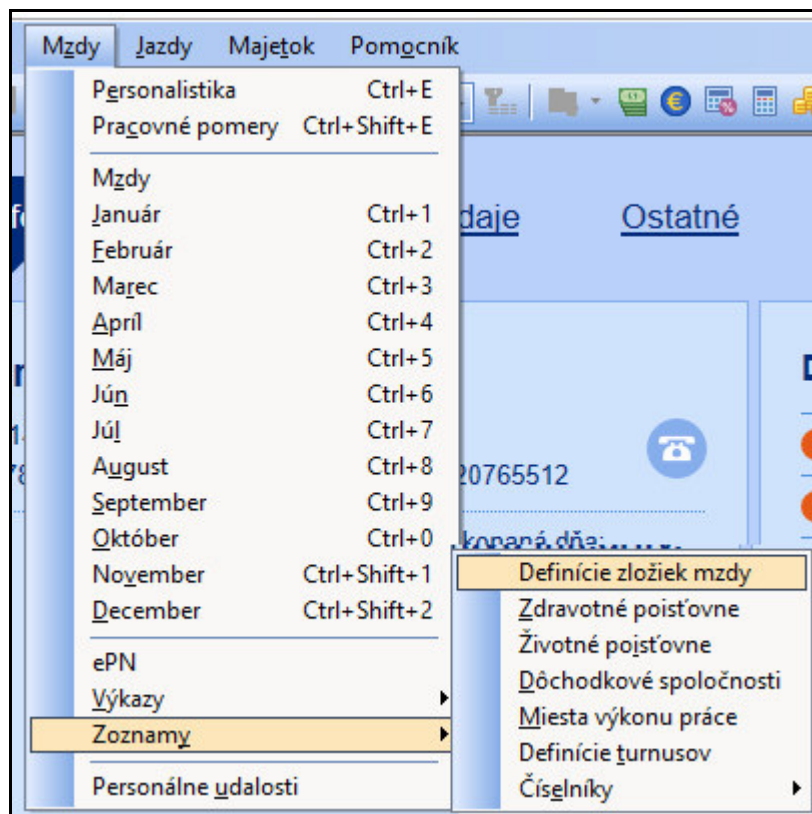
Mzdy Jazdy Majetok Pomocník

Personalistika Ctrl+E
Pracovné pomery Ctrl+Shift+E

Mzdy
Január Ctrl+1
Február Ctrl+2
Marec Ctrl+3
Apríl Ctrl+4
Máj Ctrl+5
Jún Ctrl+6
Júl Ctrl+7
August Ctrl+8
September Ctrl+9
Október Ctrl+0
November Ctrl+Shift+1
December Ctrl+Shift+2

ePN
Výkazy
Zoznamy

Personálne udalosti

Definície zložiek mzdy
Zdravotné poisťovne
Životné poisťovne
Dôchodkové spoločnosti
Miesta výkonu práce
Definície turnusov
Číselníky

daje
Ostatné
20765512
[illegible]